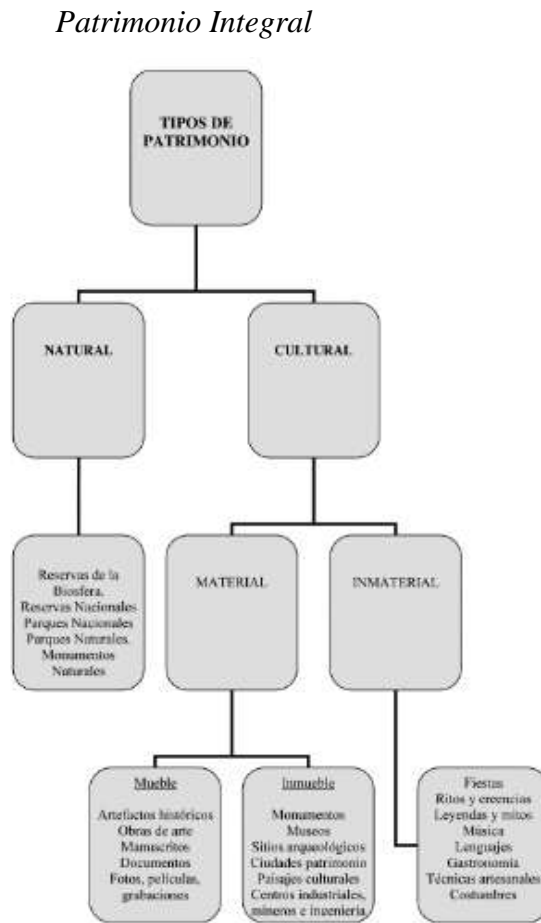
Patrimonio Integral

TIPOS DE PATRIMONIO

NATURAL

CULTURAL

Reservas de la Biosfera. Reservas Nacionales Parques Nacionales Parques Naturales. Monumentos Naturales

MATERIAL

INMATERIAL

Mueble

Artefactos históricos Obras de arte Manuscritos Documentos Fotos, películas, grabaciones

Inmueble

Monumentos Museos Sitios arqueológicos Ciudades patrimonio Paisajes culturales Centros industriales, mineros e ingeniería

Fiestas Ritos y creencias Leyendas y mitos Música Lenguajes Gastronomía Técnicas artesanales Costumbres